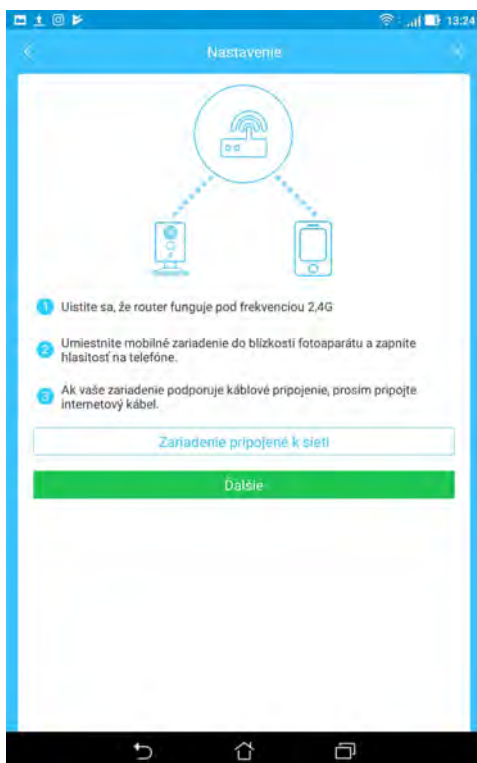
13:24

Nastavenie

1 Uistite sa, že router funguje pod frekvenciou 2,4G

2 Umiestnite mobilné zariadenie do blízkosti fotoaparátu a zapnite hlasitosť na telefóne.

3 Ak vaše zariadenie podporuje káblové pripojenie, prosím pripojte internetový kábel.

Zariadenie pripojené k sieti

Ďalšie